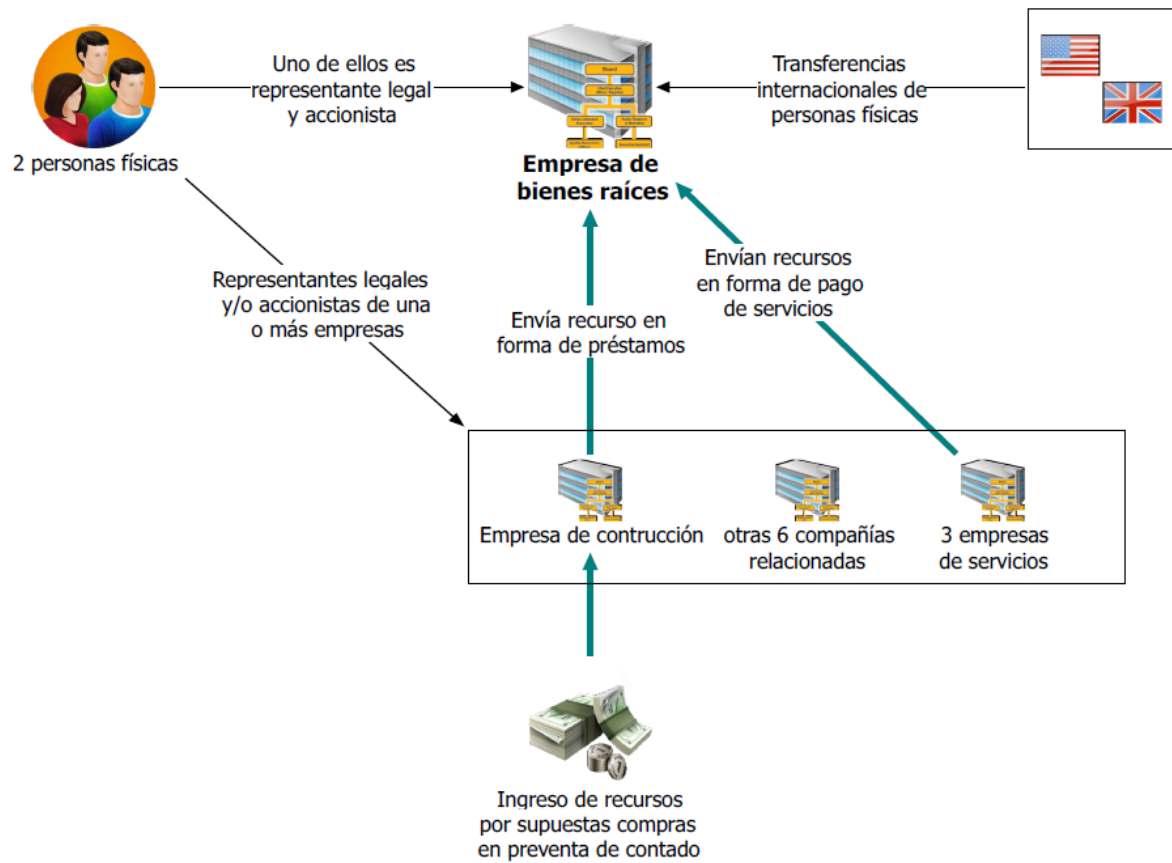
2 personas físicas

Uno de ellos es representante legal y accionista

Empresa de bienes raíces

Transferencias internacionales de personas físicas

Representantes legales y/o accionistas de una o más empresas

Envía recurso en forma de préstamos

Envían recursos en forma de pago de servicios

Empresa de contrucción

otras 6 compañías relacionadas

3 empresas de servicios

Ingreso de recursos por supuestas compras en preventa de contado